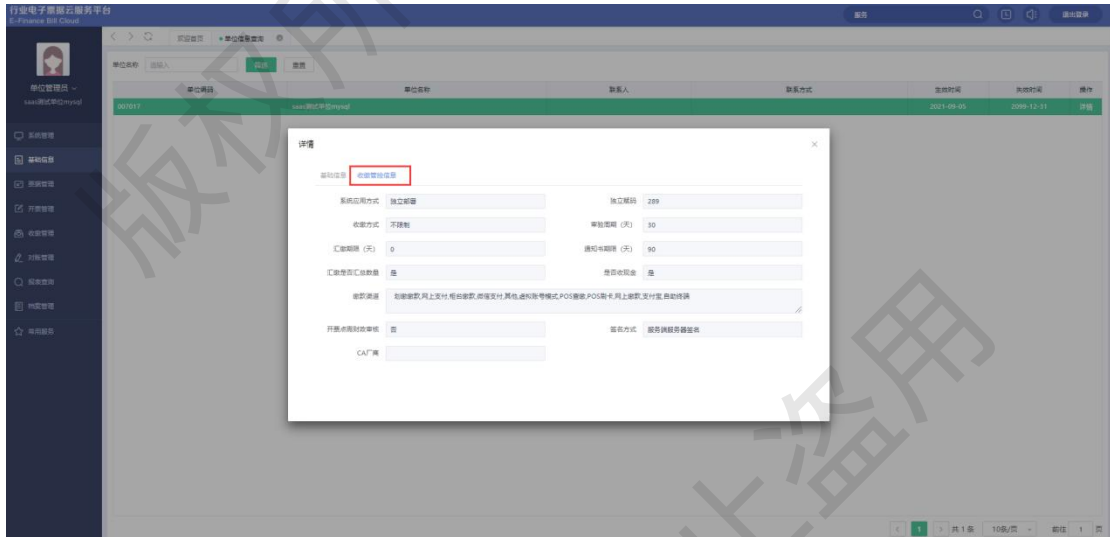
行业电子票据云服务平台
E-Finance Bill Cloud

退出登录

首页　单位信息查询

单位管理员
saas测试单位mysql

系统管理
基础信息
票据管理
开票管理
收缴管理
对账管理
报表查询
档案管理
常用报表

单位名称 请输入 查询 重置

| 单位编码 | 单位名称 | 联系人 | 联系方式 | 生效时间 | 失效时间 | 操作 |
|---|---|---|---|---|---|---|
| 007077 | saas测试单位mysql | | | 2021-09-05 | 2099-12-31 | 详情 |

详情

基础信息　收缴管理信息

系统应用方式 独立部署　独立期码 289
收款方式 不限制　审验周期（天） 30
汇缴期限（天） 0　通知书期限（天） 90
汇缴是否汇总数据 是　是否收现金 是
缴款渠道 柜台缴款,网上支付,相应缴款,病缴支付,其他,虚拟账号模式,POS缴款,POS刷卡,网上缴款,支付宝,自助终端
开票点限制收费项 否　签名方式 服务端服务器签名
CA厂商

共1条 10条/页 前往 1 页

版权所有 禁止盗用